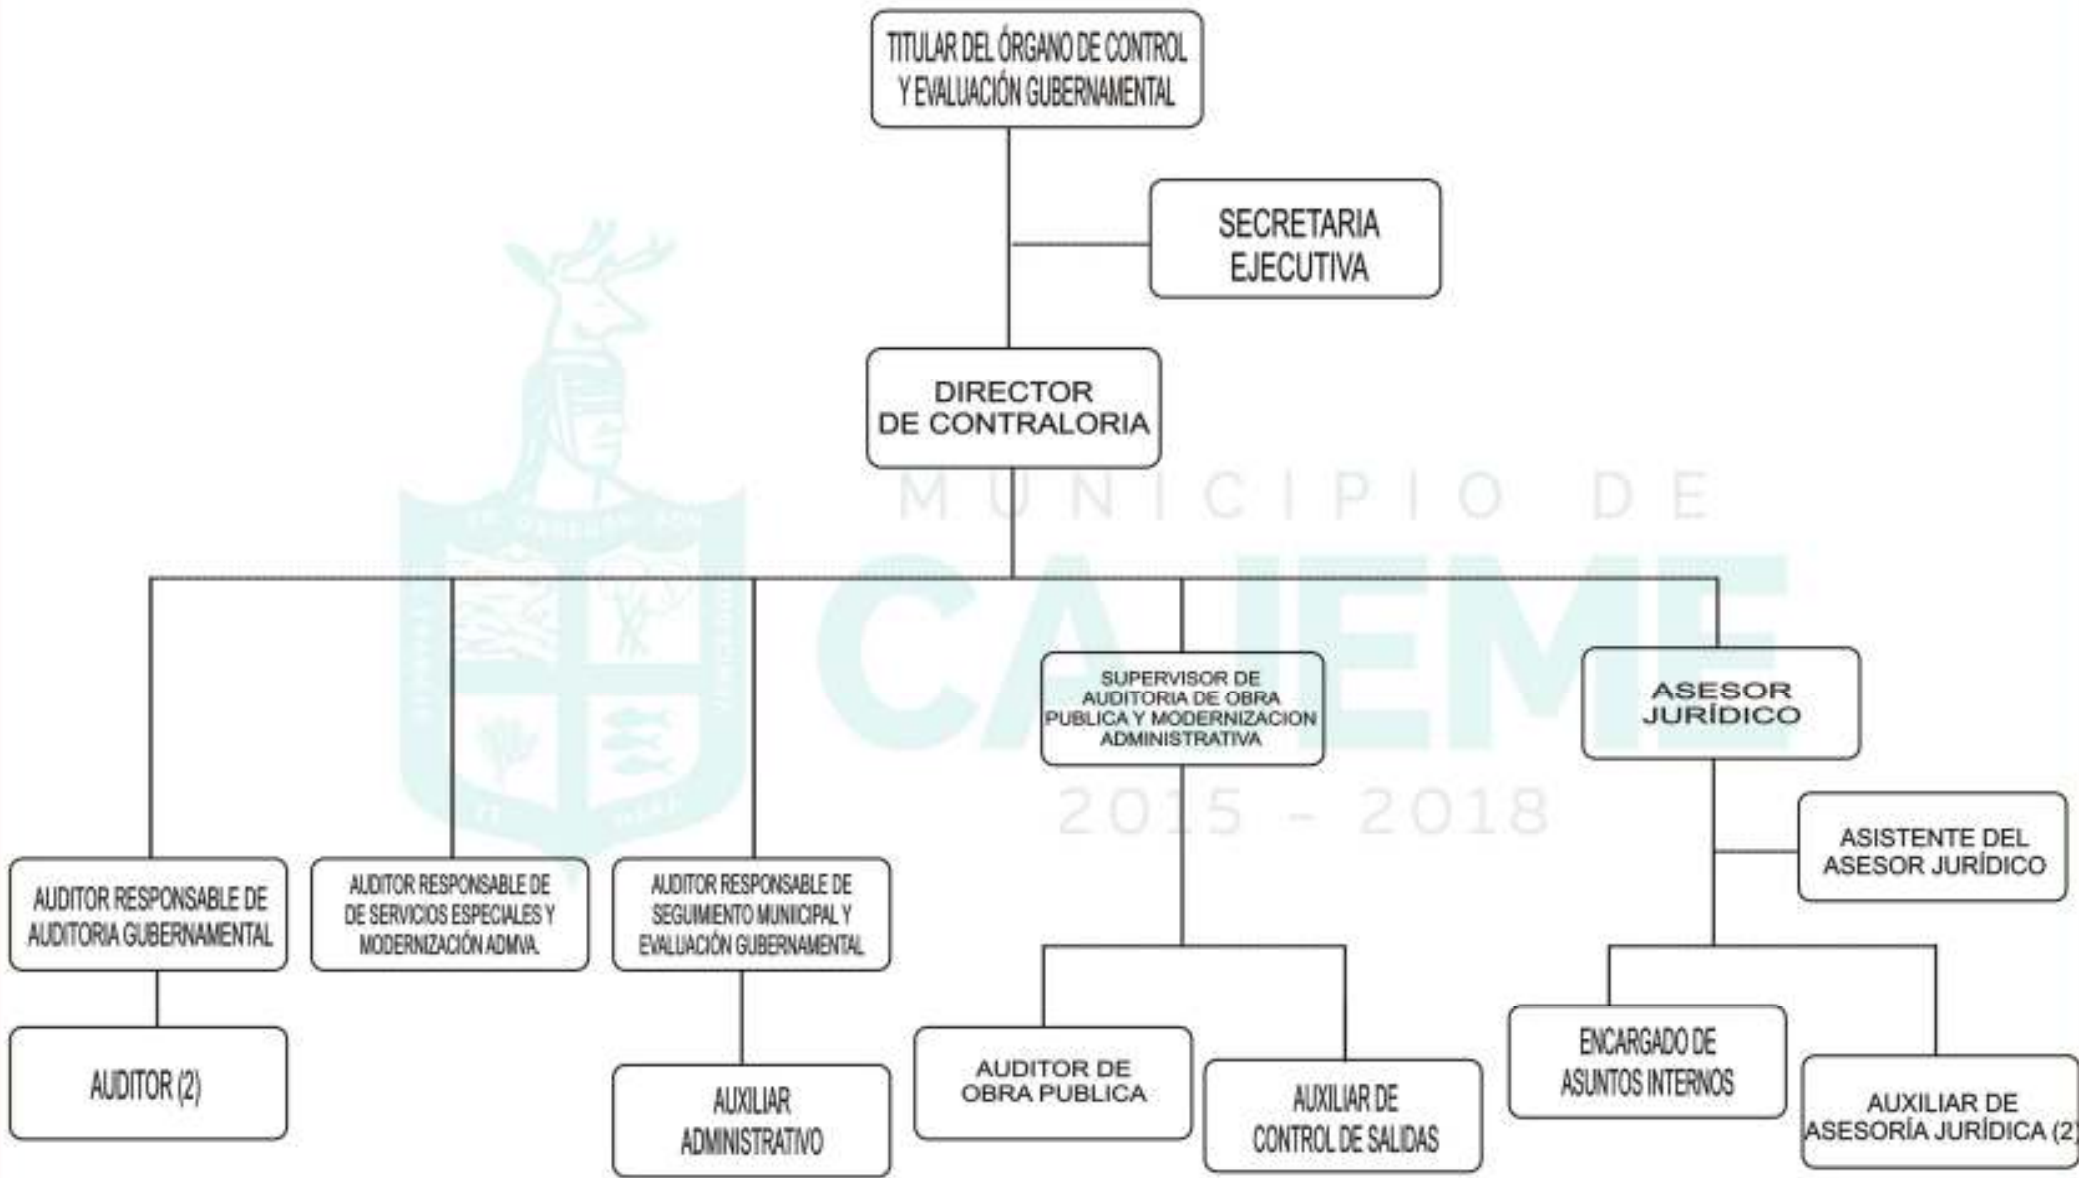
TITULAR DEL ÓRGANO DE CONTROL Y EVALUACIÓN GUBERNAMENTAL

SECRETARIA EJECUTIVA

DIRECTOR DE CONTRALORIA

MUNICIPIO DE CAJEME 2015 - 2018

SUPERVISOR DE AUDITORIA DE OBRA PUBLICA Y MODERNIZACION ADMINISTRATIVA

ASESOR JURÍDICO

ASISTENTE DEL ASESOR JURÍDICO

AUDITOR RESPONSABLE DE AUDITORIA GUBERNAMENTAL

AUDITOR RESPONSABLE DE DE SERVICIOS ESPECIALES Y MODERNIZACIÓN ADMVA.

AUDITOR RESPONSABLE DE SEGUIMIENTO MUNICIPAL Y EVALUACIÓN GUBERNAMENTAL

AUDITOR (2)

AUXILIAR ADMINISTRATIVO

AUDITOR DE OBRA PUBLICA

AUXILIAR DE CONTROL DE SALIDAS

ENCARGADO DE ASUNTOS INTERNOS

AUXILIAR DE ASESORÍA JURÍDICA (2)